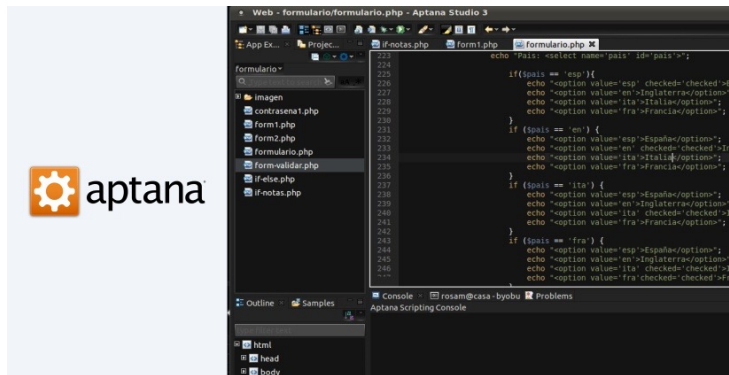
aptana

Web - formulario/formulario.php - Aptana Studio 3

App Ex... Projec...

formulario

imagen
contrasena1.php
form1.php
form2.php
formulario.php
form-validar.php
if-else.php
if-notas.php

Outline Samples

html
head
body

if-notas.php form1.php formulario.php

223 echo "Pais: <select name='pais' id='pais'>";
224
225 if($pais == 'esp'){
226 echo "<option value='esp' checked='checked'>E
227 echo "<option value='en'>Inglaterra</option>"
228 echo "<option value='ita'>Italia</option>";
229 echo "<option value='fra'>Francia</option>";
230 }
231 if ($pais == 'en') {
232 echo "<option value='esp'>España</option>";
233 echo "<option value='en' checked='checked'>In
234 echo "<option value='ita'>Italia</option>";
235 echo "<option value='fra'>Francia</option>";
236 }
237 if ($pais == 'ita') {
238 echo "<option value='esp'>España</option>";
239 echo "<option value='en'>Inglaterra</option>"
240 echo "<option value='ita' checked='checked'>I
241 echo "<option value='fra'>Francia</option>";
242 }
243 if ($pais == 'fra') {
244 echo "<option value='esp'>España</option>";
245 echo "<option value='en'>Inglaterra</option>"
246 echo "<option value='ita' checked='checked'>I
247 echo "<option value='fra'checked='checked'>Fr

Console rosam@casa - byobu Problems
Aptana Scripting Console